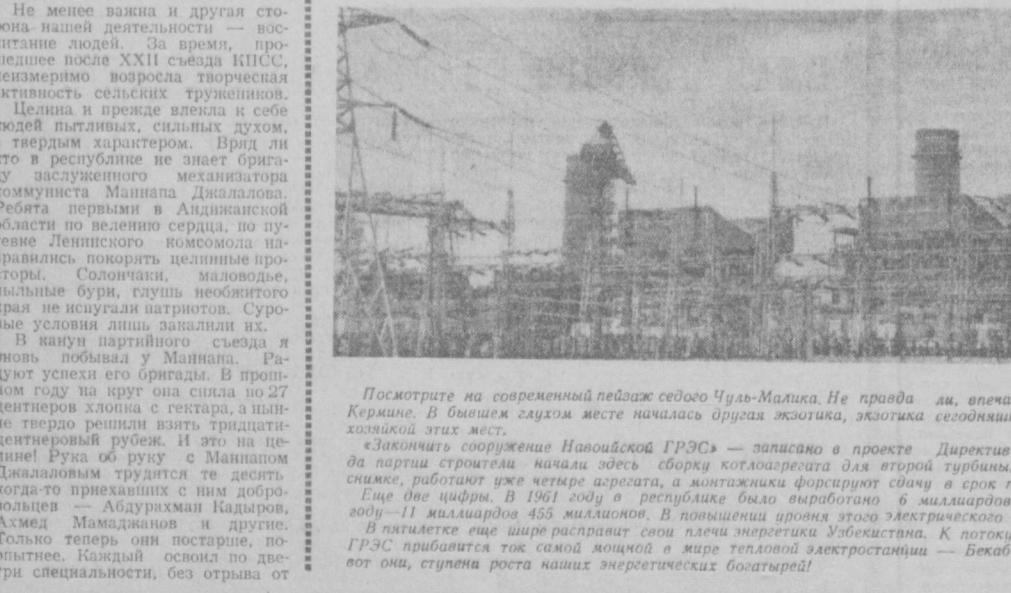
Не менее важна и другая сторона нашей деятельности — воспитание людей. За время, прошедшее после XXII съезда КПСС, неизмеримо возросла творческая активность сельских тружеников.

Целина и прежде влекла к себе людей пытливых, сильных духом, с твердым характером. Вряд ли кто в республике не знает бригаду заслуженного механизатора коммуниста Маннапа Джалалова. Ребята первыми в Андижанской области по велению сердца, по путевке Ленинского комсомола направились покорять целинные просторы. Солончаки, маловодье, пыльные бури, глушь необжитого края не испугали патриотов. Суровые условия лишь закалили их.

В канун партийного съезда я вновь побывал у Маннапа. Радуют успехи его бригады. В прошлом году на круг она сняла по 27 центнеров хлопка с гектара, а нынче твердо решили взять тридцатицентнеровый рубеж. И это на целине! Руку об руку с Маннапом Джалаловым трудятся те десять когда-то приехавших с ним добровольцев — Абдурахман Кадыров, Ахмед Мамаджанов и другие. Только теперь они постарше, поопытнее. Каждый освоил по две-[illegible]ри специальности, без отрыва от

Посмотрите на современный пейзаж седого Чуль-Малика. Не правда ли, впеча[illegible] Кермине. В бывшем глухом месте началась другая экзотика, экзотика сегодняшн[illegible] хозяйкой этих мест.

«Закончить сооружение Навоийской ГРЭС» — записано в проекте Директив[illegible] да партии строители начали здесь сборку котлоагрегата для второй турбины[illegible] снимке, работают уже четыре агрегата, а монтажники форсируют сдачу в срок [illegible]

Еще две цифры. В 1961 году в республике было выработано 6 миллиардов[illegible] году—11 миллиардов 455 миллионов. В повышении уровня этого электрического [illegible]

В пятилетке еще шире расправят свои плечи энергетики Узбекистана. К потоку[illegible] ГРЭС прибавится ток самой мощной в мире тепловой электростанции — Бекаб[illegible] вот они, ступени роста наших энергетических богатырей!